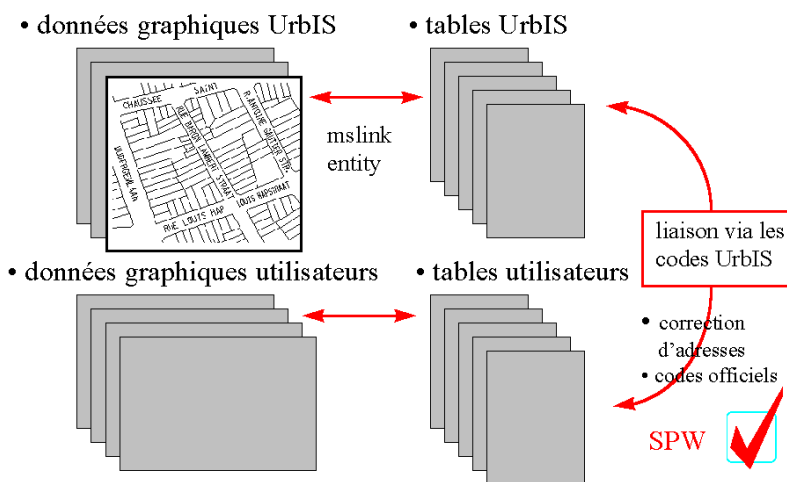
• données graphiques UrbIS

• tables UrbIS

CHAUSSEE SAINT

RUE BARON LAMBERT STRAAT

R. ANTOINE GAUTIER STR.

LOUIS HAPSTRAAT

RUE LOUIS HAP

mslink entity

liaison via les codes UrbIS

• données graphiques utilisateurs

• tables utilisateurs

• correction d'adresses

• codes officiels

SPW